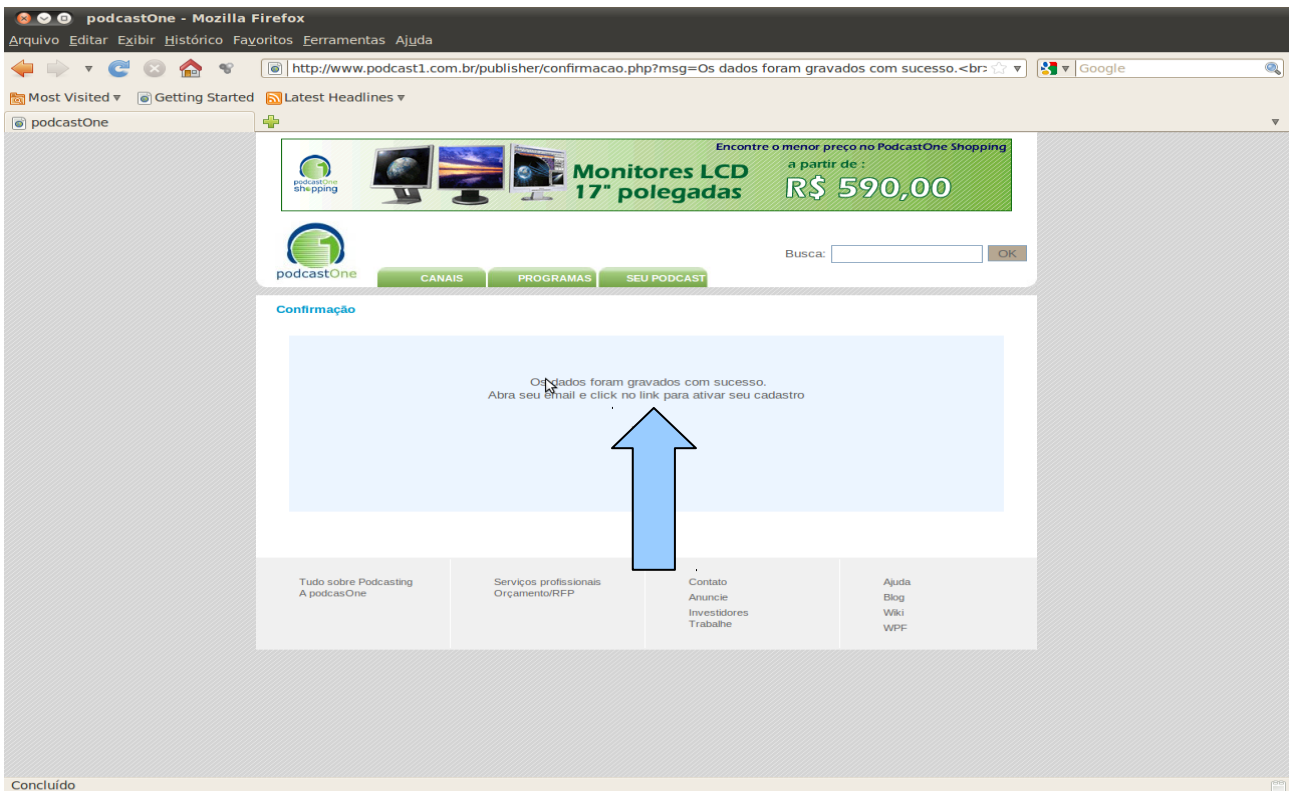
podcastOne - Mozilla Firefox

Arquivo Editar Exibir Histórico Favoritos Ferramentas Ajuda

http://www.podcast1.com.br/publisher/confirmacao.php?msg=Os dados foram gravados com sucesso.<br:

Google

Most Visited Getting Started Latest Headlines

podcastOne

Encontre o menor preço no PodcastOne Shopping

podcastOne shopping

Monitores LCD 17" polegadas

a partir de :

R$ 590,00

podcastOne

CANAIS PROGRAMAS SEU PODCAST

Busca: OK

Confirmação

Os dados foram gravados com sucesso.
Abra seu email e click no link para ativar seu cadastro

Tudo sobre Podcasting
A podcasOne

Serviços profissionais
Orçamento/RFP

Contato
Anuncie
Investidores
Trabalhe

Ajuda
Blog
Wiki
WPF

Concluído